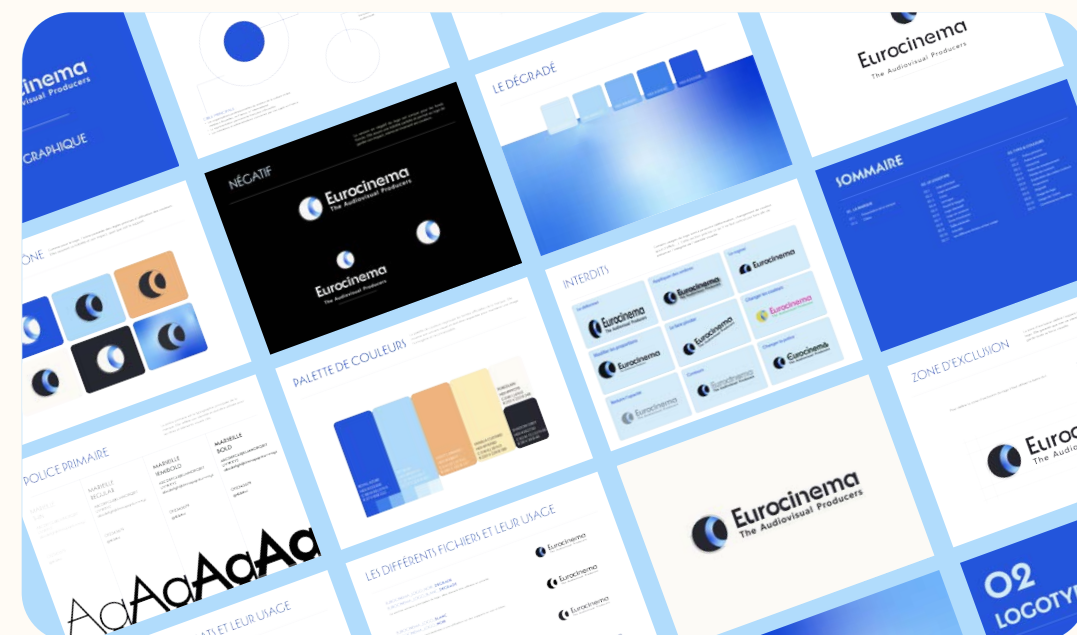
cinema
The Audiovisual Producers

GRAPHIQUE

ÔNE

NÉGATIF

Eurocinema
The Audiovisual Producers

Eurocinema
The Audiovisual Producers

LE DÉGRADÉ

Eurocinema
The Audiovisual Producers

SOMMAIRE

INTERDITS

Eurocinema

Eurocinema

Eurocinema

Eurocinema

Eurocinema

Eurocinema

Eurocinema

Eurocinema

Eurocinema

PALETTE DE COULEURS

POLICE PRIMAIRE

MARSELLE REGULAR

MARSELLE SEMIBOLD

MARSELLE BOLD

Aa Aa Aa Aa

LES DIFFÉRENTS FICHIERS ET LEUR USAGE

Eurocinema

Eurocinema

Eurocinema

ZONE D'EXCLUSION

Euroc
The Aud

Eurocinema
The Audiovisual Producers

02
LOGOTY

ET LEUR USAGE